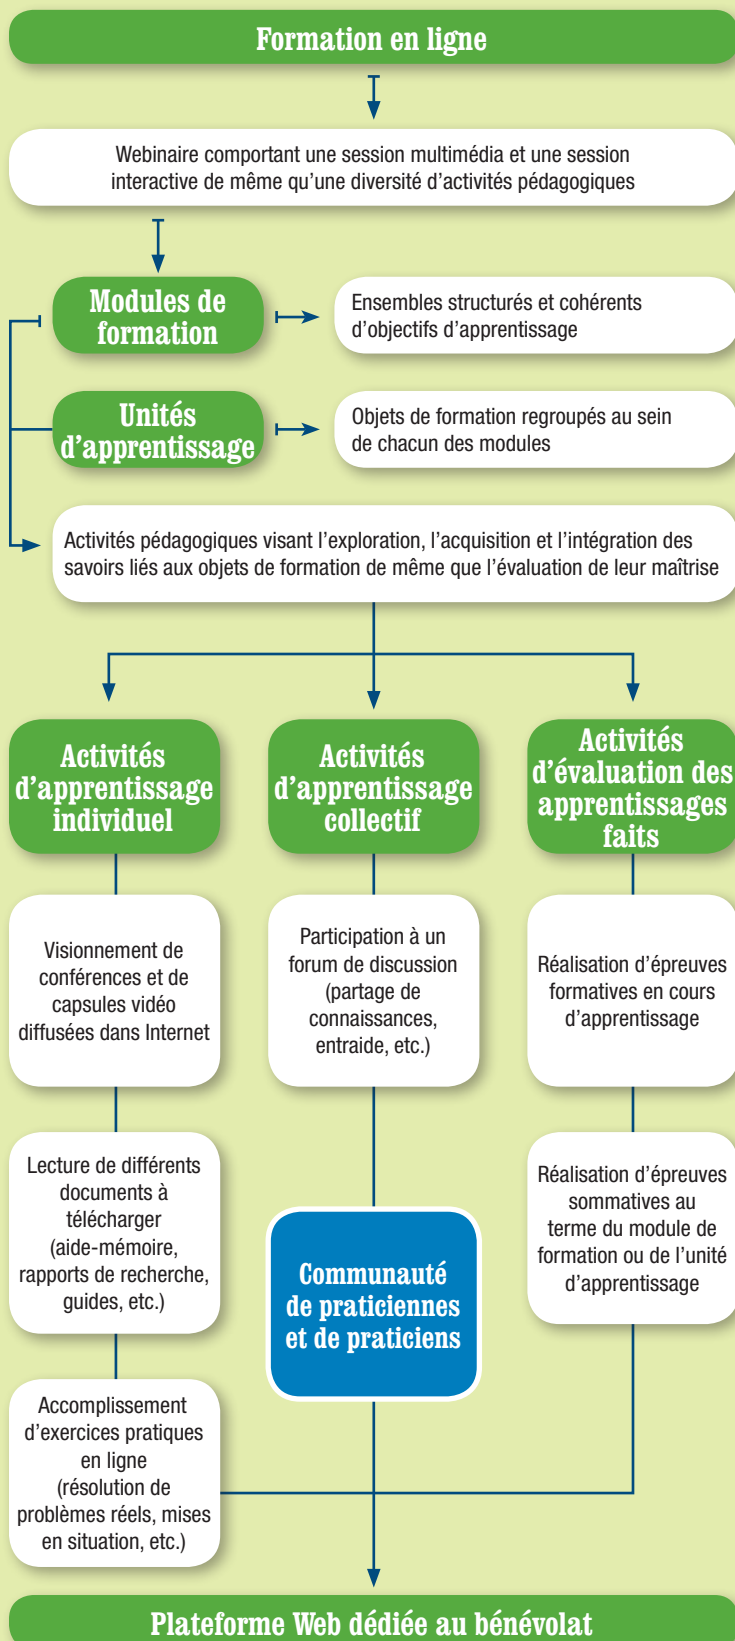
Formation en ligne

Webinaire comportant une session multimédia et une session interactive de même qu'une diversité d'activités pédagogiques

Modules de formation

Ensembles structurés et cohérents d'objectifs d'apprentissage

Unités d'apprentissage

Objets de formation regroupés au sein de chacun des modules

Activités pédagogiques visant l'exploration, l'acquisition et l'intégration des savoirs liés aux objets de formation de même que l'évaluation de leur maîtrise

Activités d'apprentissage individuel

Activités d'apprentissage collectif

Activités d'évaluation des apprentissages faits

Visionnement de conférences et de capsules vidéo diffusées dans Internet

Participation à un forum de discussion (partage de connaissances, entraide, etc.)

Réalisation d'épreuves formatives en cours d'apprentissage

Lecture de différents documents à télécharger (aide-mémoire, rapports de recherche, guides, etc.)

Communauté de praticiennes et de praticiens

Réalisation d'épreuves sommatives au terme du module de formation ou de l'unité d'apprentissage

Accomplissement d'exercices pratiques en ligne (résolution de problèmes réels, mises en situation, etc.)

Plateforme Web dédiée au bénévolat